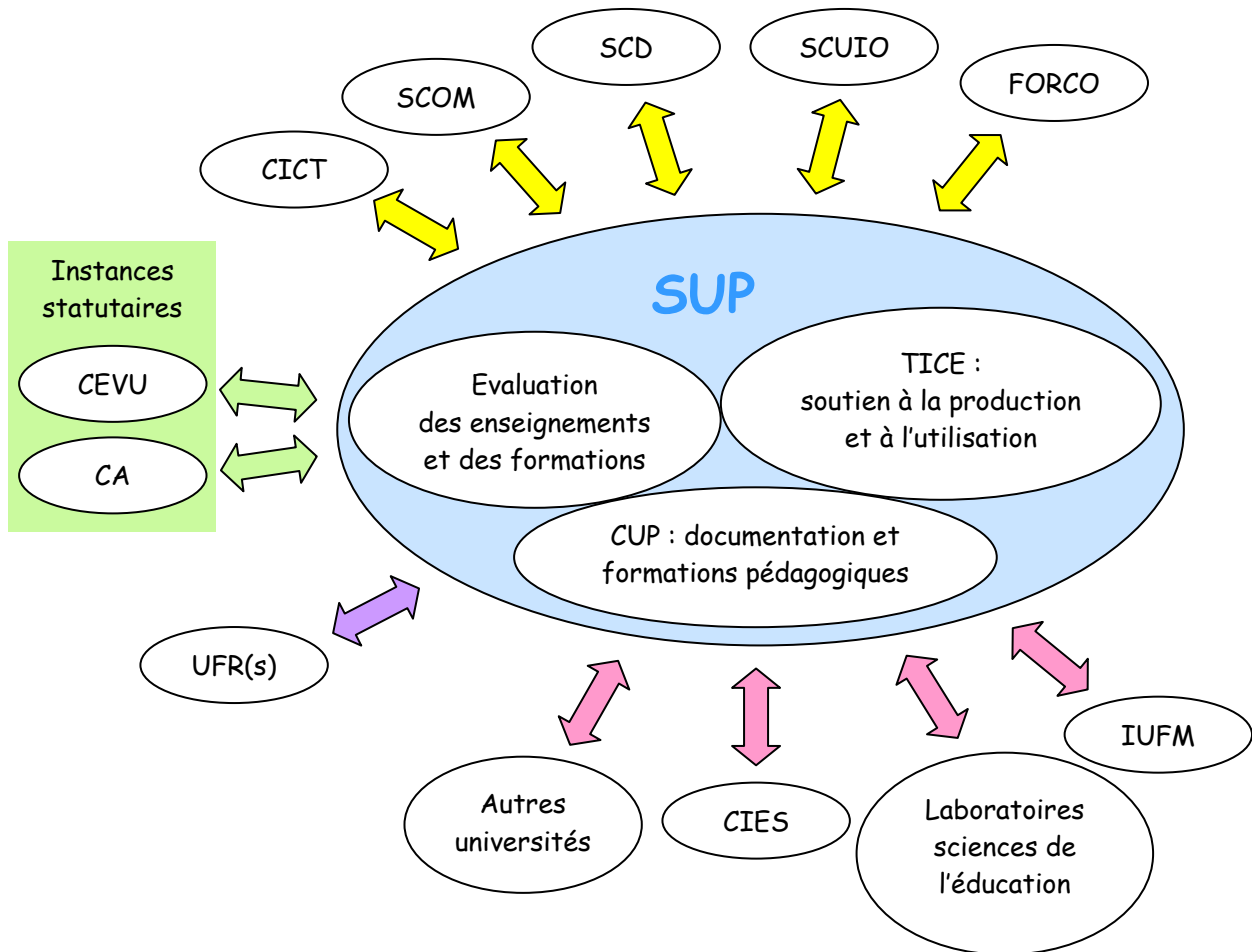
SCD

SCUIO

SCOM

FORCO

CICT

Instances statutaires

CEVU

CA

SUP

Evaluation des enseignements et des formations

TICE : soutien à la production et à l'utilisation

CUP : documentation et formations pédagogiques

UFR(s)

IUFM

Autres universités

CIES

Laboratoires sciences de l'éducation